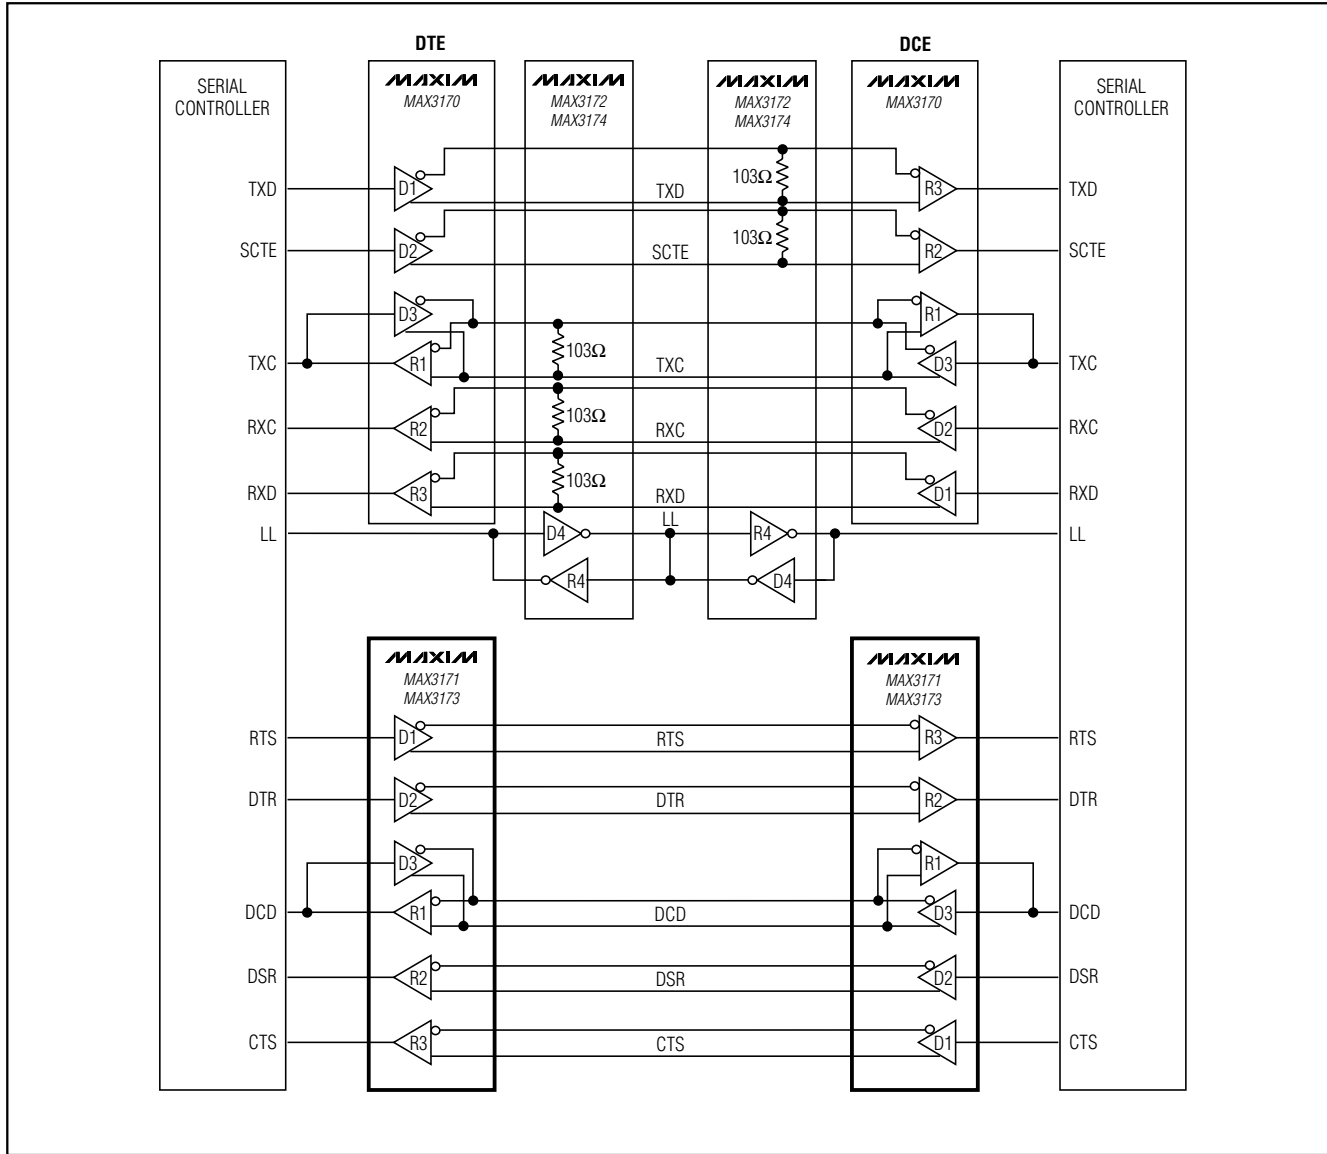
DTE

DCE

SERIAL CONTROLLER

MAXIM
MAX3170

MAXIM
MAX3172
MAX3174

MAXIM
MAX3172
MAX3174

MAXIM
MAX3170

SERIAL CONTROLLER

TXD
D1
TXD
103Ω
R3
TXD

SCTE
D2
SCTE
103Ω
R2
SCTE

D3
R1

TXC
R1
103Ω
TXC
D3
TXC

RXC
R2
103Ω
RXC
D2
RXC

RXD
R3
103Ω
RXD
D1
RXD

LL
D4
LL
R4
LL

R4
D4

MAXIM
MAX3171
MAX3173

MAXIM
MAX3171
MAX3173

RTS
D1
RTS
R3
RTS

DTR
D2
DTR
R2
DTR

D3
R1

DCD
R1
DCD
D3
DCD

DSR
R2
DSR
D2
DSR

CTS
R3
CTS
D1
CTS